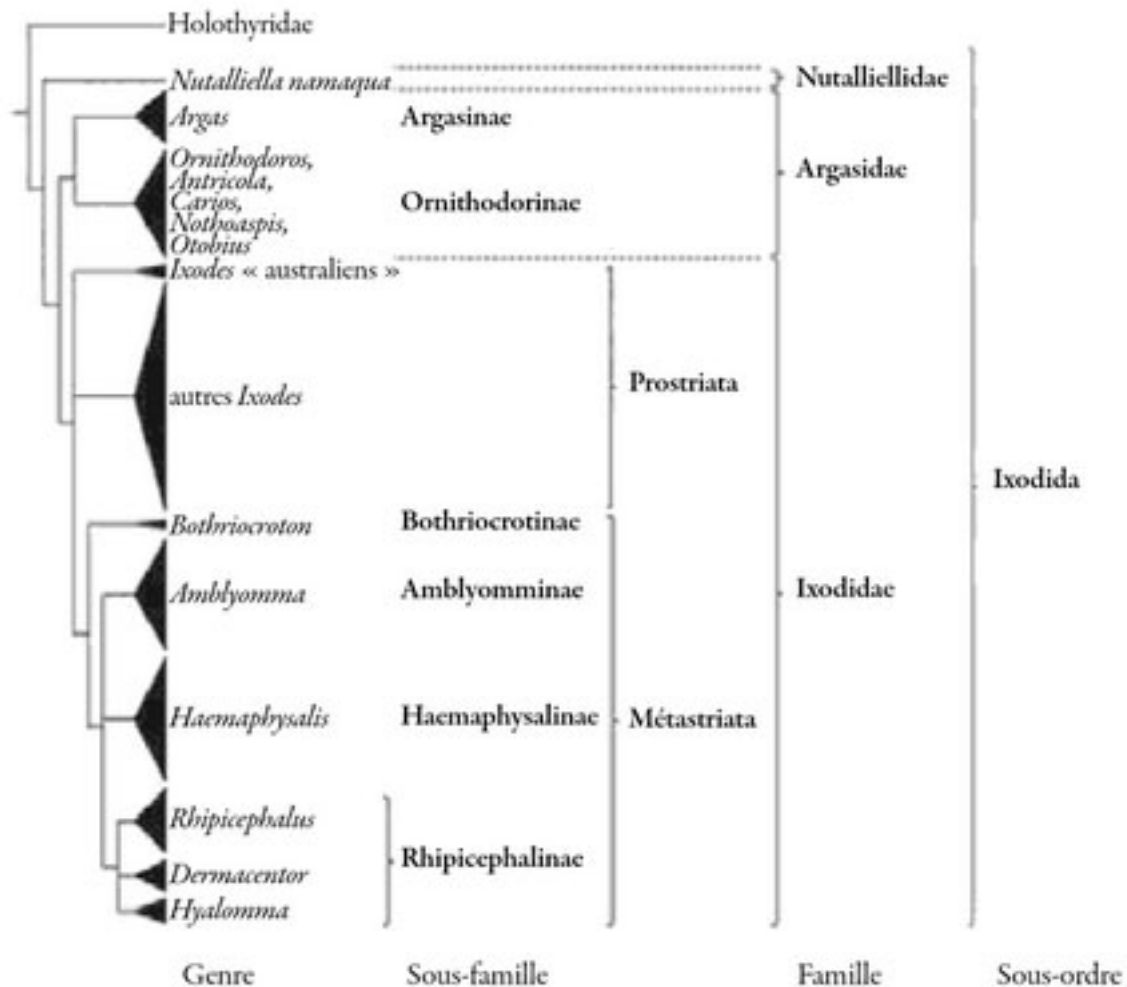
Holothyridae

Nutalliella namaqua

Nutalliellidae

Argas

Argasinae

Ornithodoros, Antricola, Carios, Nothoaspis, Otobius

Ornithodorinae

Argasidae

Ixodes « australiens »

autres Ixodes

Prostriata

Bothriocroton

Bothriocrotinae

Amblyomma

Amblyomminae

Haemaphysalis

Haemaphysalinae

Métastriata

Rhipicephalus

Dermacentor

Hyalomma

Rhipicephalinae

Ixodidae

Ixodida

Genre

Sous-famille

Famille

Sous-ordre